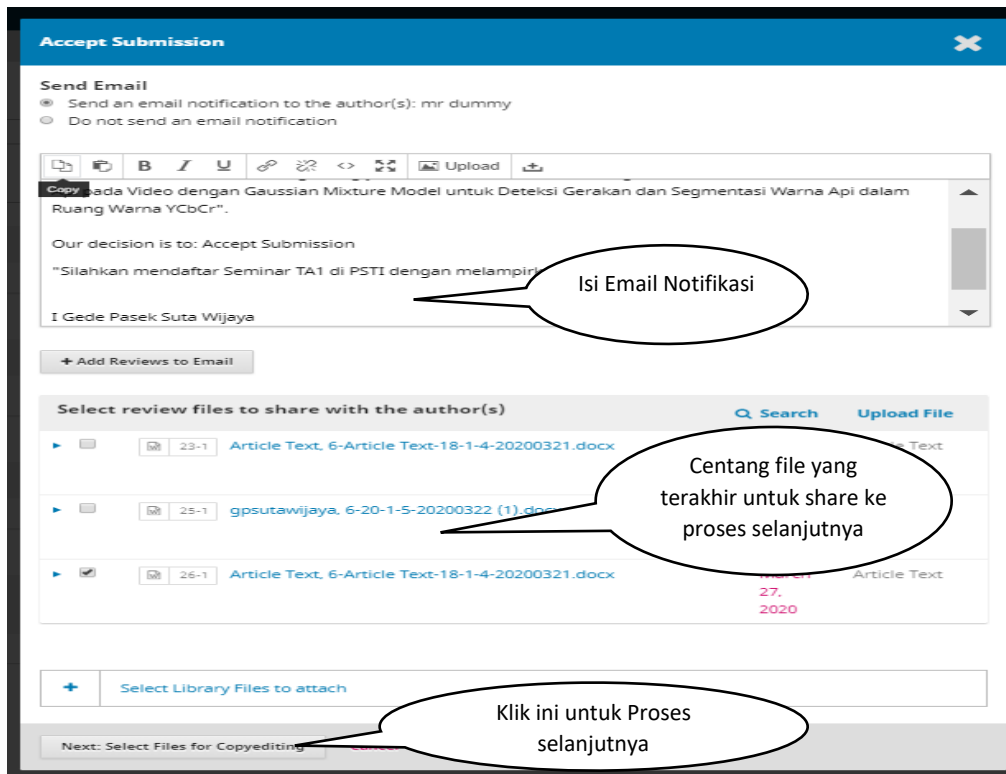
Accept Submission

Send Email
Send an email notification to the author(s): mr dummy
Do not send an email notification

B I U Upload

Copy

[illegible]pada Video dengan Gaussian Mixture Model untuk Deteksi Gerakan dan Segmentasi Warna Api dalam Ruang Warna YCbCr".

Our decision is to: Accept Submission

"Silahkan mendaftar Seminar TA1 di PSTI dengan melampir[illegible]

I Gede Pasek Suta Wijaya

Isi Email Notifikasi

+ Add Reviews to Email

Select review files to share with the author(s)

Search

Upload File

23-1 Article Text, 6-Article Text-18-1-4-20200321.docx

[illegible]e Text

25-1 gpsutawijaya, 6-20-1-5-20200322 (1).doc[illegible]

Centang file yang terakhir untuk share ke proses selanjutnya

26-1 Article Text, 6-Article Text-18-1-4-20200321.docx

March 27, 2020

Article Text

+

Select Library Files to attach

Next: Select Files for Copyediting

Cancel

Klik ini untuk Proses selanjutnya